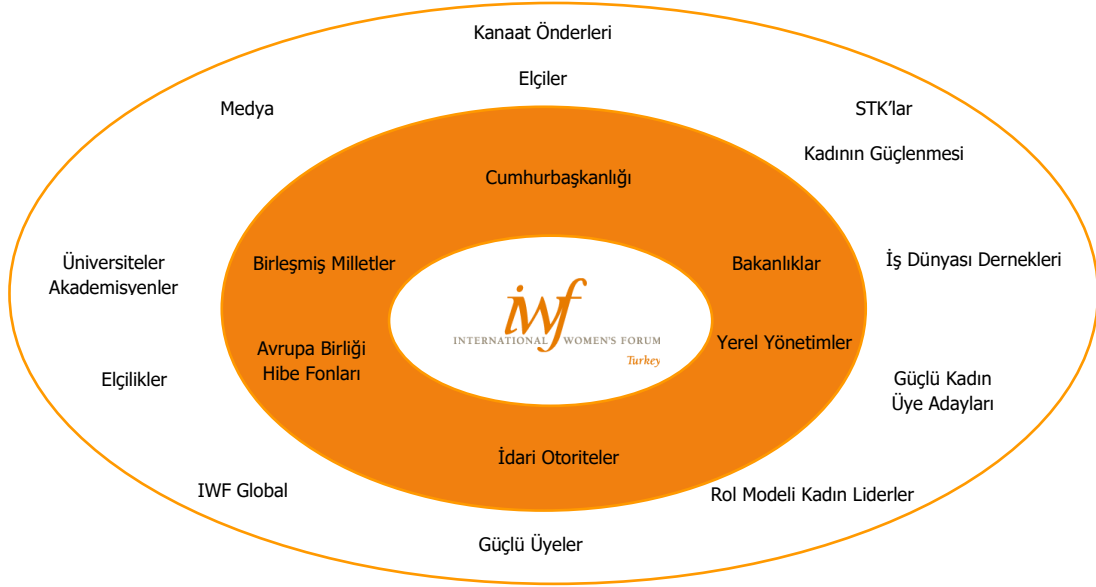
Kanaat Önderleri

Elçiler

Medya

STK'lar

Kadının Güçlenmesi

Cumhurbaşkanlığı

Üniversiteler Akademisyenler

Birleşmiş Milletler

Bakanlıklar

İş Dünyası Dernekleri

iwf
INTERNATIONAL WOMEN'S FORUM
Turkey

Avrupa Birliği Hibe Fonları

Yerel Yönetimler

Elçilikler

Güçlü Kadın Üye Adayları

İdari Otoriteler

IWF Global

Rol Modeli Kadın Liderler

Güçlü Üyeler